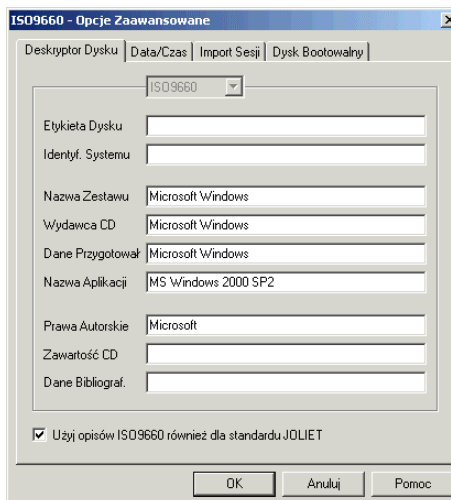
ISO9660 - Opcje Zaawansowane

Deskryptor Dysku | Data/Czas | Import Sesji | Dysk Bootowalny

ISO9660

Etykieta Dysku

Identyf. Systemu

Nazwa Zestawu: Microsoft Windows

Wydawca CD: Microsoft Windows

Dane Przygotował: Microsoft Windows

Nazwa Aplikacji: MS Windows 2000 SP2

Prawa Autorskie: Microsoft

Zawartość CD

Dane Bibliograf.

☑ Użyj opisów ISO9660 również dla standardu JOLIET

OK | Anuluj | Pomoc